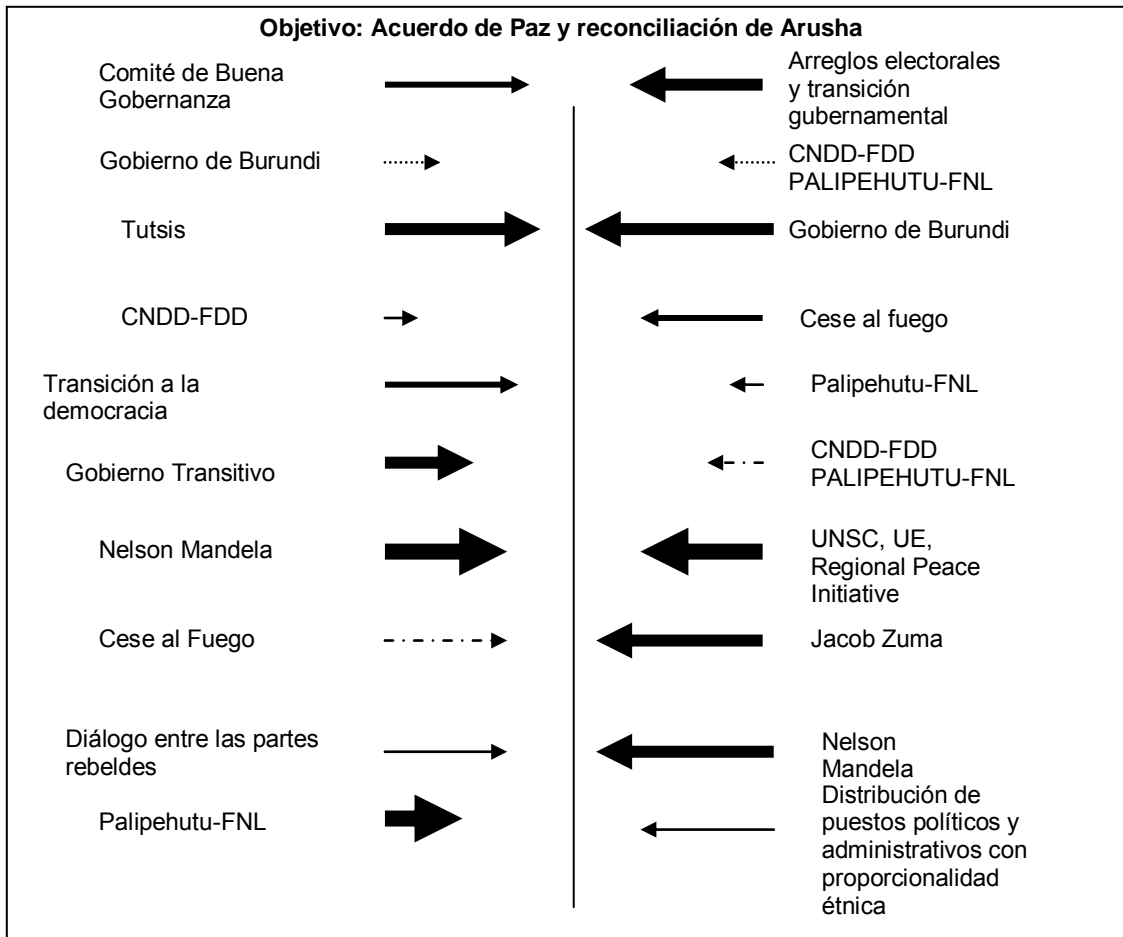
**Objetivo: Acuerdo de Paz y reconciliación de Arusha**

Comité de Buena Gobernanza

Arreglos electorales y transición gubernamental

Gobierno de Burundi

CNDD-FDD PALIPEHUTU-FNL

Tutsis

Gobierno de Burundi

CNDD-FDD

Cese al fuego

Transición a la democracia

Palipehutu-FNL

Gobierno Transitivo

CNDD-FDD PALIPEHUTU-FNL

Nelson Mandela

UNSC, UE, Regional Peace Initiative

Cese al Fuego

Jacob Zuma

Diálogo entre las partes rebeldes

Nelson Mandela

Palipehutu-FNL

Distribución de puestos políticos y administrativos con proporcionalidad étnica